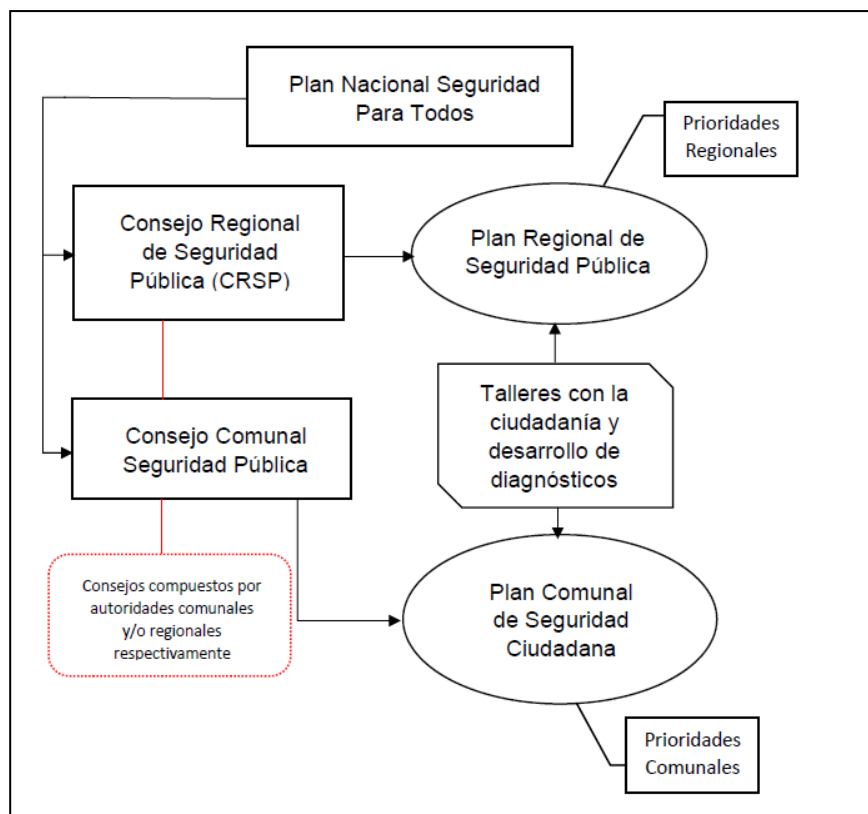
Plan Nacional Seguridad Para Todos

Prioridades Regionales

Consejo Regional de Seguridad Pública (CRSP)

Plan Regional de Seguridad Pública

Talleres con la ciudadanía y desarrollo de diagnósticos

Consejo Comunal Seguridad Pública

Consejos compuestos por autoridades comunales y/o regionales respectivamente

Plan Comunal de Seguridad Ciudadana

Prioridades Comunales